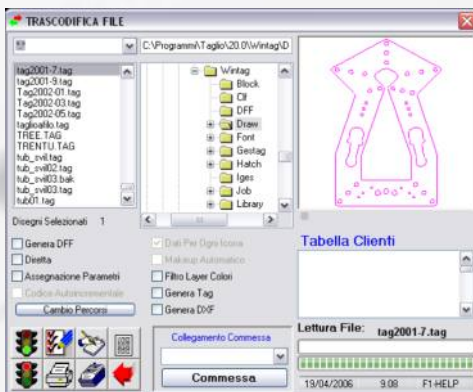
TRASCODIFICA FILE

C:\Programmi\Taglio\20.0\Wintag\D

tag2001-7.tag
tag2001-9.tag
Tag2002-01.tag
Tag2002-03.tag
Tag2002-05.tag
taglioallo.tag
TREE.TAG
TRENTU.TAG
tub_svil.tag
tub_svil02.tag
tub_svil03.bak
tub_svil03.tag
tub01.tag

Wintag
Block
Cil
DFF
Draw
Font
Gestag
Hatch
Iges
Job
Library

Disegni Selezionati 1

Genera DFF
Diretta
Assegnazione Parametri
Codice Autoincrementale
Cambio Percorso

Dati Per Ogni Icona
Makeup Automatico
Filtro Layer Colori
Genera Tag
Genera DXF

Tabella Clienti

Collegamento Commessa

Commessa

Lettura File: tag2001-7.tag

19/04/2006 9.08 F1-HELP